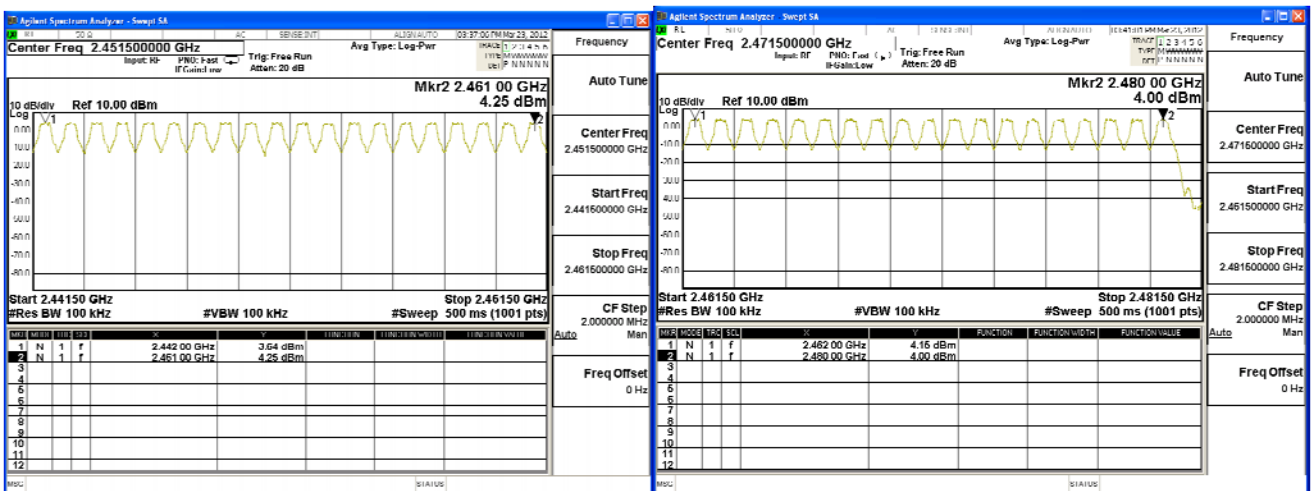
Agilent Spectrum Analyzer - Swept SA

RF | 50 Ω | AC | SENSE:INT | ALIGN AUTO | 03:37:06 PM Mar 23, 2012

Center Freq 2.451500000 GHz

Input: RF | PNO: Fast | IFGain:Low | Trig: Free Run | Atten: 20 dB | Avg Type: Log-Pwr

TRACE 1 2 3 4 5 6 | TYPE MWWWWW | DET P N N N N N

Frequency

Auto Tune

Mkr2 2.461 00 GHz
4.25 dBm

10 dB/div Ref 10.00 dBm

Log

0.00
-10.0
-20.0
-30.0
-40.0
-50.0
-60.0
-70.0
-80.0

Start 2.44150 GHz
#Res BW 100 kHz
#VBW 100 kHz
Stop 2.46150 GHz
#Sweep 500 ms (1001 pts)

Center Freq
2.451500000 GHz

Start Freq
2.441500000 GHz

Stop Freq
2.461500000 GHz

CF Step
2.000000 MHz
Auto Man

Freq Offset
0 Hz

| MKR | MODE | TRC | SCL | X | Y | FUNCTION | FUNCTION WIDTH | FUNCTION VALUE |
|---|---|---|---|---|---|---|---|---|
| 1 | N | 1 | f | 2.442 00 GHz | 3.64 dBm | | | |
| 2 | N | 1 | f | 2.461 00 GHz | 4.25 dBm | | | |
| 3 | | | | | | | | |
| 4 | | | | | | | | |
| 5 | | | | | | | | |
| 6 | | | | | | | | |
| 7 | | | | | | | | |
| 8 | | | | | | | | |
| 9 | | | | | | | | |
| 10 | | | | | | | | |
| 11 | | | | | | | | |
| 12 | | | | | | | | |

MSG | STATUS

Agilent Spectrum Analyzer - Swept SA

RL | RF | AC | SENSE:INT | ALIGN AUTO | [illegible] PM Mar 23, 2012

Center Freq 2.471500000 GHz

Input: RF | PNO: Fast | IFGain:Low | Trig: Free Run | Atten: 20 dB | Avg Type: Log-Pwr

TRACE 1 2 3 4 5 6 | TYPE MWWWWW | DET P N N N N N

Frequency

Auto Tune

Mkr2 2.480 00 GHz
4.00 dBm

10 dB/div Ref 10.00 dBm

Log

0.00
-10.0
-20.0
-30.0
-40.0
-50.0
-60.0
-70.0
-80.0

Start 2.46150 GHz
#Res BW 100 kHz
#VBW 100 kHz
Stop 2.48150 GHz
#Sweep 500 ms (1001 pts)

Center Freq
2.471500000 GHz

Start Freq
2.461500000 GHz

Stop Freq
2.481500000 GHz

CF Step
2.000000 MHz
Auto Man

Freq Offset
0 Hz

| MKR | MODE | TRC | SCL | X | Y | FUNCTION | FUNCTION WIDTH | FUNCTION VALUE |
|---|---|---|---|---|---|---|---|---|
| 1 | N | 1 | f | 2.462 00 GHz | 4.15 dBm | | | |
| 2 | N | 1 | f | 2.480 00 GHz | 4.00 dBm | | | |
| 3 | | | | | | | | |
| 4 | | | | | | | | |
| 5 | | | | | | | | |
| 6 | | | | | | | | |
| 7 | | | | | | | | |
| 8 | | | | | | | | |
| 9 | | | | | | | | |
| 10 | | | | | | | | |
| 11 | | | | | | | | |
| 12 | | | | | | | | |

MSG | STATUS